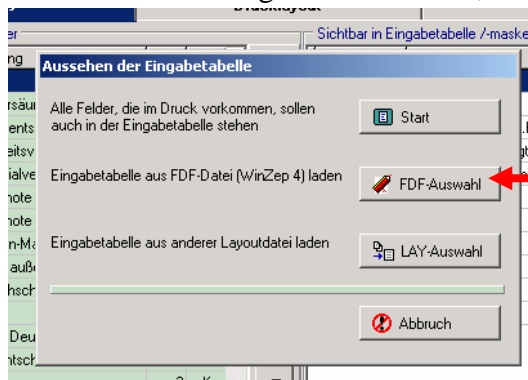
Drucklayout
er
Sichtbar in Eingabetabelle /-maske
ng
Aussehen der Eingabetabelle
Alle Felder, die im Druck vorkommen, sollen auch in der Eingabetabelle stehen
Start
Eingabetabelle aus FDF-Datei (WinZep 4) laden
FDF-Auswahl
Eingabetabelle aus anderer Layoutdatei laden
LAY-Auswahl
Abbruch
rsäu
ents
eitsv
ialve
note
note
n-Ma
auße
hsch
Deu
ntsch